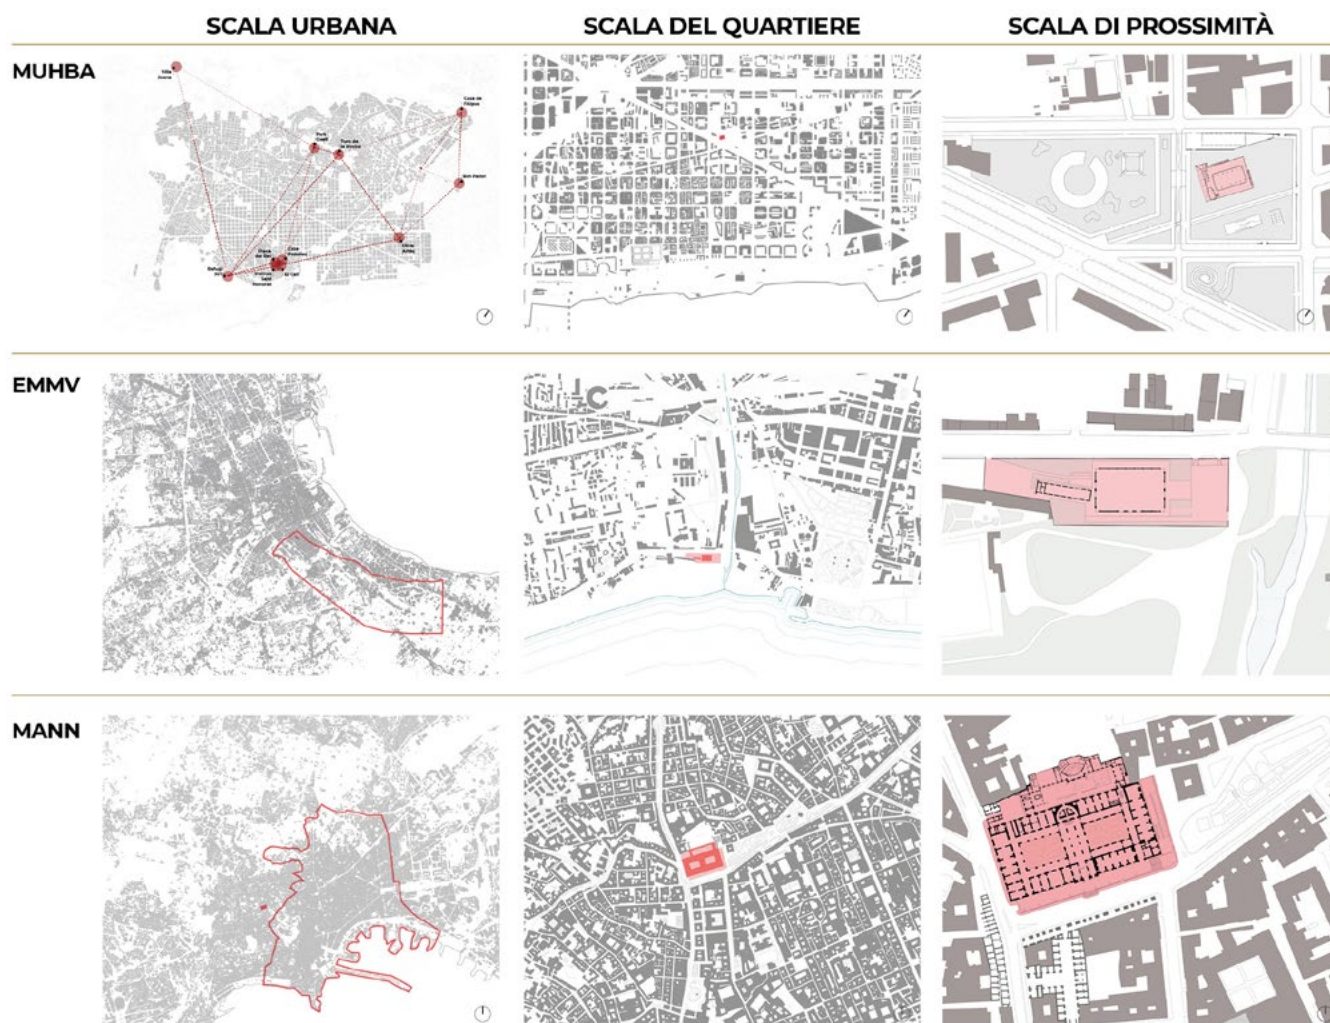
SCALA URBANA

SCALA DEL QUARTIERE

SCALA DI PROSSIMITÀ

MUHBA

Vil·la Joana

Turó de la Rovira

Park Güell

Casa de l'Oliguer

Sant Andreu

Oliver Brinola

Refugi 307

Plaça del Rei

Casa Gaudí

Santa Caterina

El Call

Temple d'August

Domus

EMMV

MANN